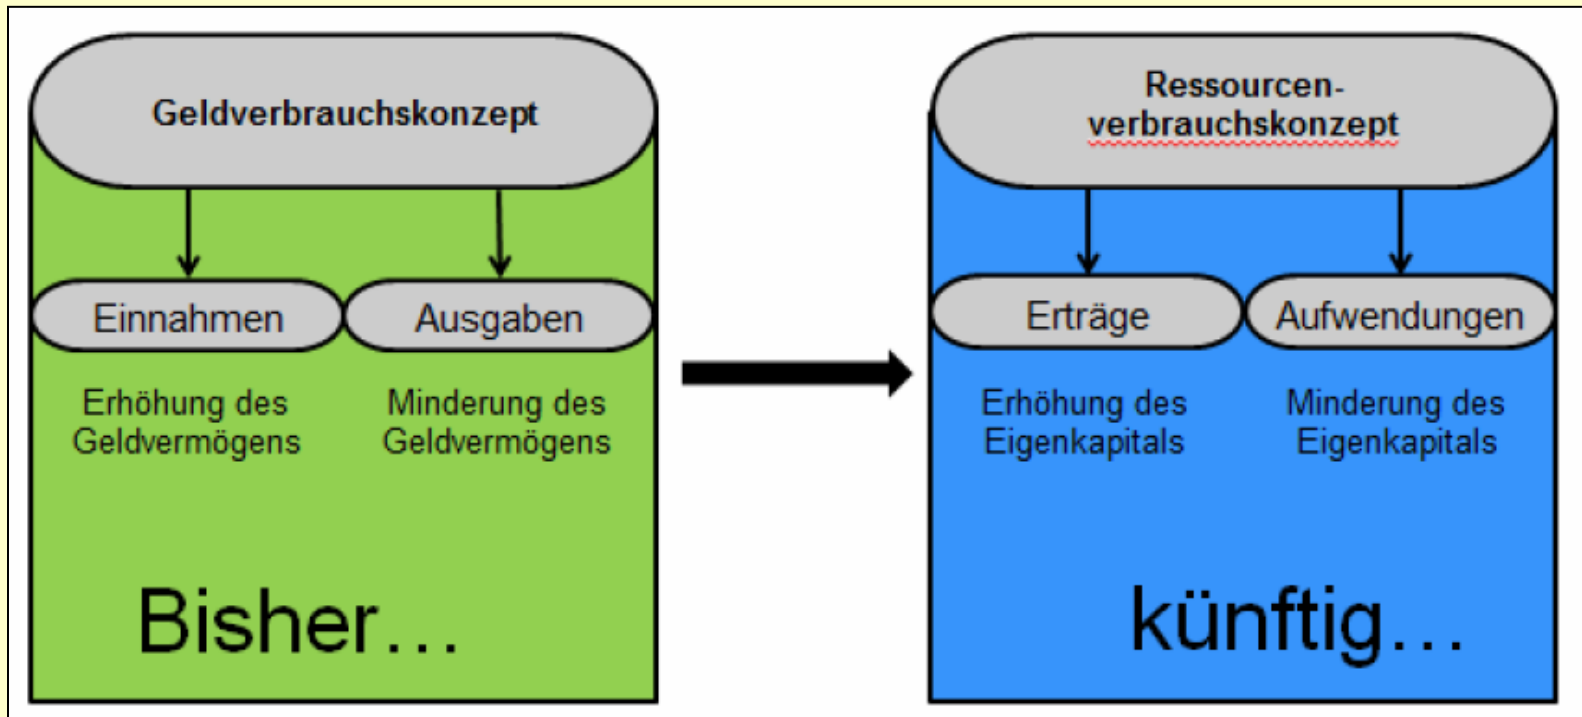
Geldverbrauchskonzept

Einnahmen

Ausgaben

Erhöhung des Geldvermögens

Minderung des Geldvermögens

Bisher…

Ressourcen-verbrauchskonzept

Erträge

Aufwendungen

Erhöhung des Eigenkapitals

Minderung des Eigenkapitals

künftig…